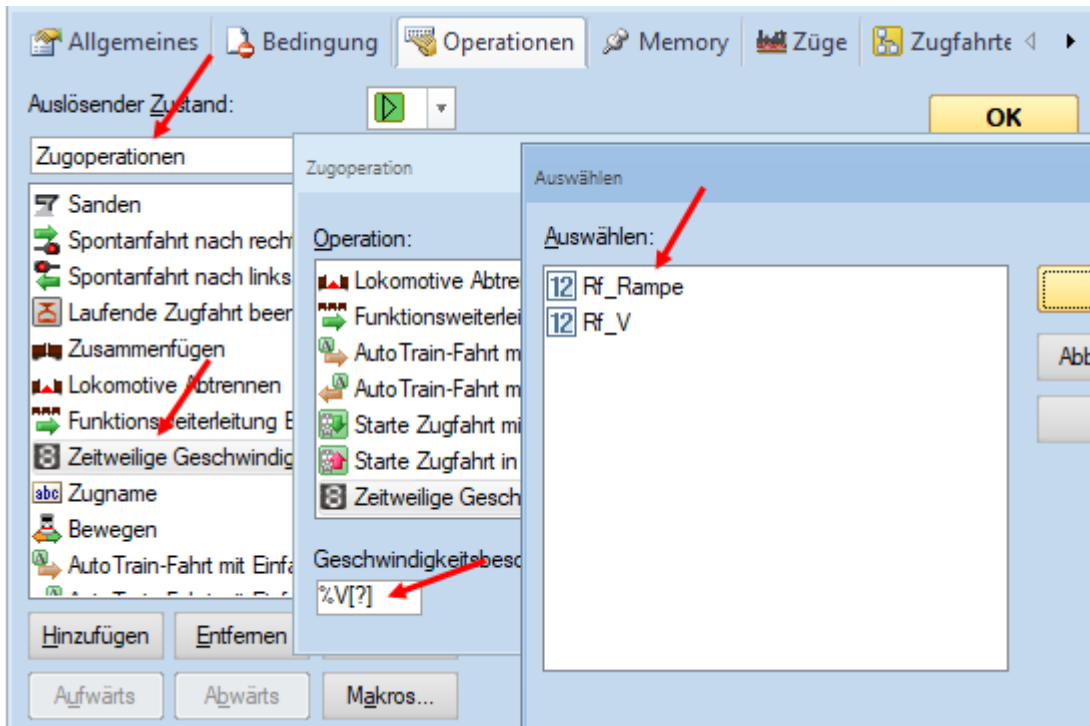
Allgemeines | Bedingung | Operationen | Memory | Züge | Zugfahrte

Auslösender Zustand:

OK

Zugoperationen

Sanden
Spontanfahrt nach recht
Spontanfahrt nach links
Laufende Zugfahrt been
Zusammenfügen
Lokomotive Abtrennen
Funktionsweiterleitung E
Zeitweilige Geschwindig
Zugname
Bewegen
AutoTrain-Fahrt mit Einfa

Hinzufügen | Entfernen
Aufwärts | Abwärts | Makros...

Zugoperation

Operation:
Lokomotive Abtre
Funktionsweiterlei
AutoTrain-Fahrt m
AutoTrain-Fahrt m
Starte Zugfahrt mi
Starte Zugfahrt in
Zeitweilige Gesch

Geschwindigkeitsbesc
%V[?]

Auswählen

Auswählen:
12 Rf_Rampe
12 Rf_V

Abb